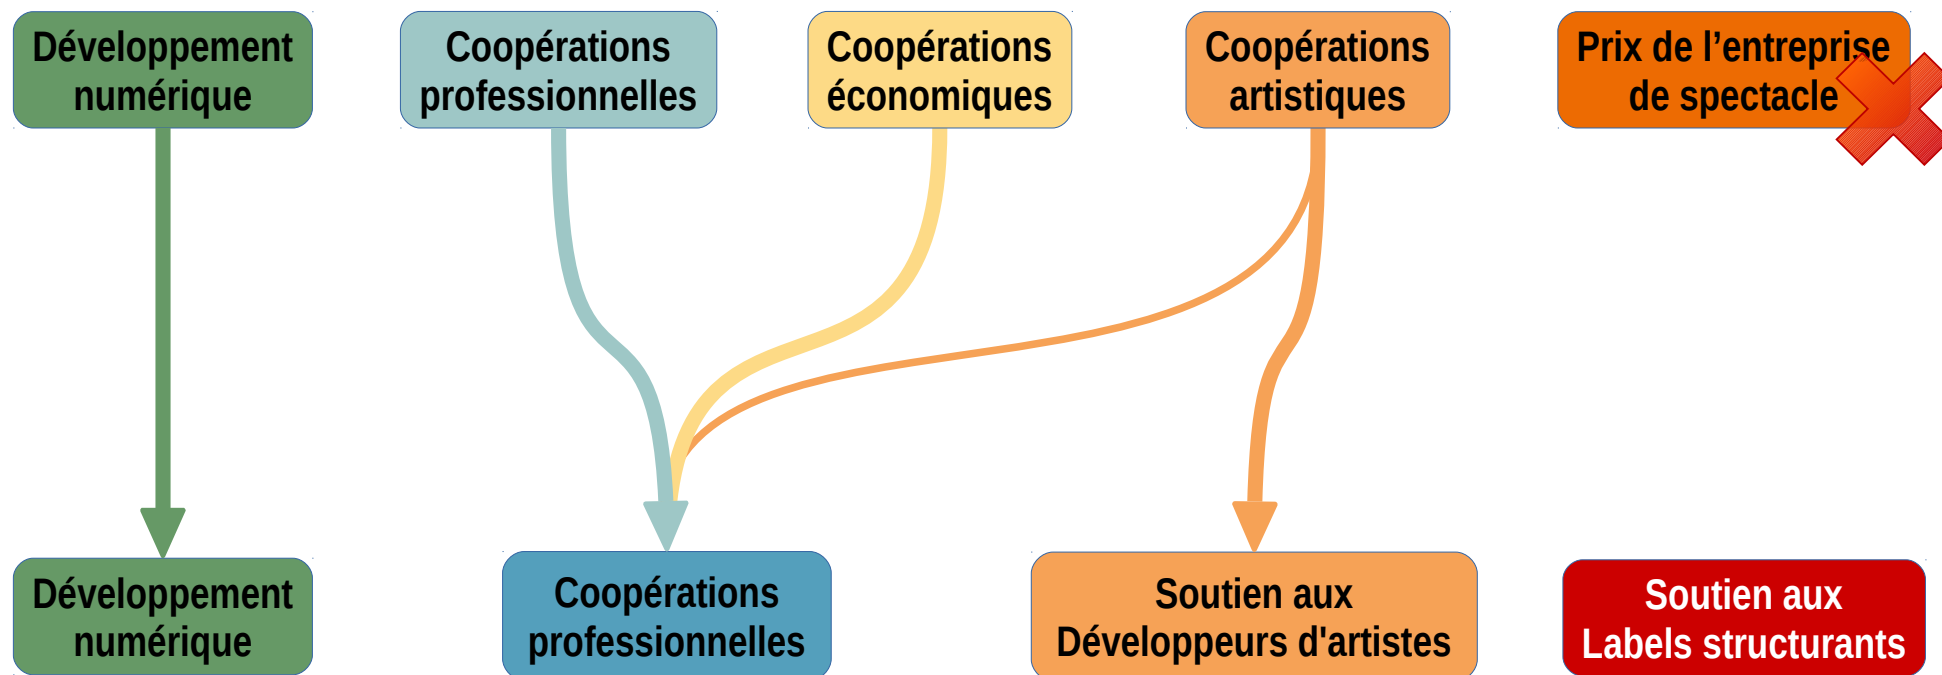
Développement numérique

Coopérations professionnelles

Coopérations économiques

Coopérations artistiques

Prix de l’entreprise de spectacle

Développement numérique

Coopérations professionnelles

Soutien aux Développeurs d'artistes

Soutien aux Labels structurants